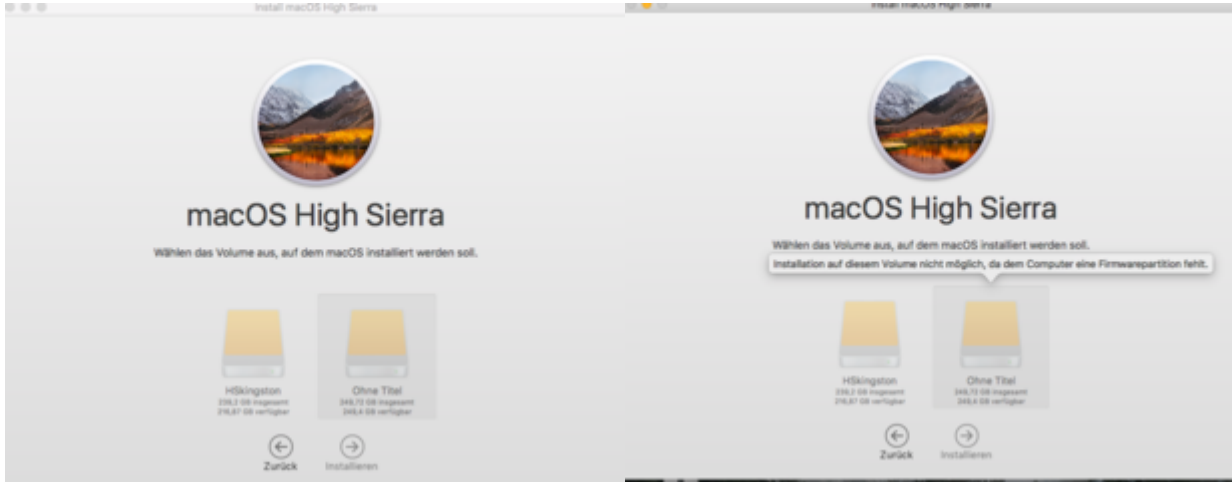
Install macOS High Sierra

macOS High Sierra

Wählen das Volume aus, auf dem macOS installiert werden soll.

HSkingston
239,2 GB insgesamt
216,67 GB verfügbar

Ohne Titel
249,72 GB insgesamt
249,4 GB verfügbar

Zurück

Installieren

Install macOS High Sierra

macOS High Sierra

Wählen das Volume aus, auf dem macOS installiert werden soll.

Installation auf diesem Volume nicht möglich, da dem Computer eine Firmwarepartition fehlt.

HSkingston
239,2 GB insgesamt
216,67 GB verfügbar

Ohne Titel
249,72 GB insgesamt
249,4 GB verfügbar

Zurück

Installieren